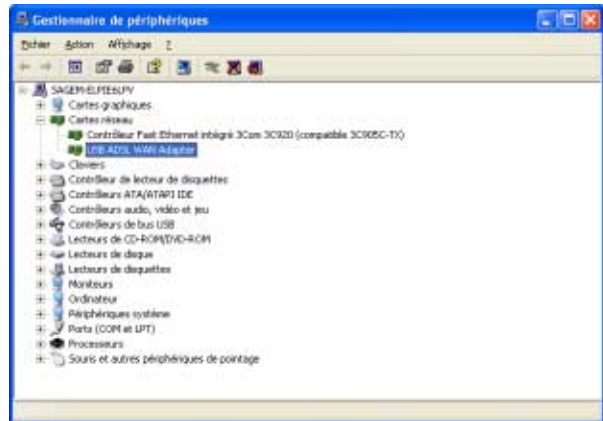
Gestionnaire de périphériques

Fichier Action Affichage ?

SAGEM-ELPIE6LPV
Cartes graphiques
Cartes réseau
Contrôleur Fast Ethernet intégré 3Com 3C920 (compatible 3C905C-TX)
USB ADSL WAN Adapter
Claviers
Contrôleur de lecteur de disquettes
Contrôleurs ATA/ATAPI IDE
Contrôleurs audio, vidéo et jeu
Contrôleurs de bus USB
Lecteurs de CD-ROM/DVD-ROM
Lecteurs de disque
Lecteurs de disquettes
Moniteurs
Ordinateur
Périphériques système
Ports (COM et LPT)
Processeurs
Souris et autres périphériques de pointage